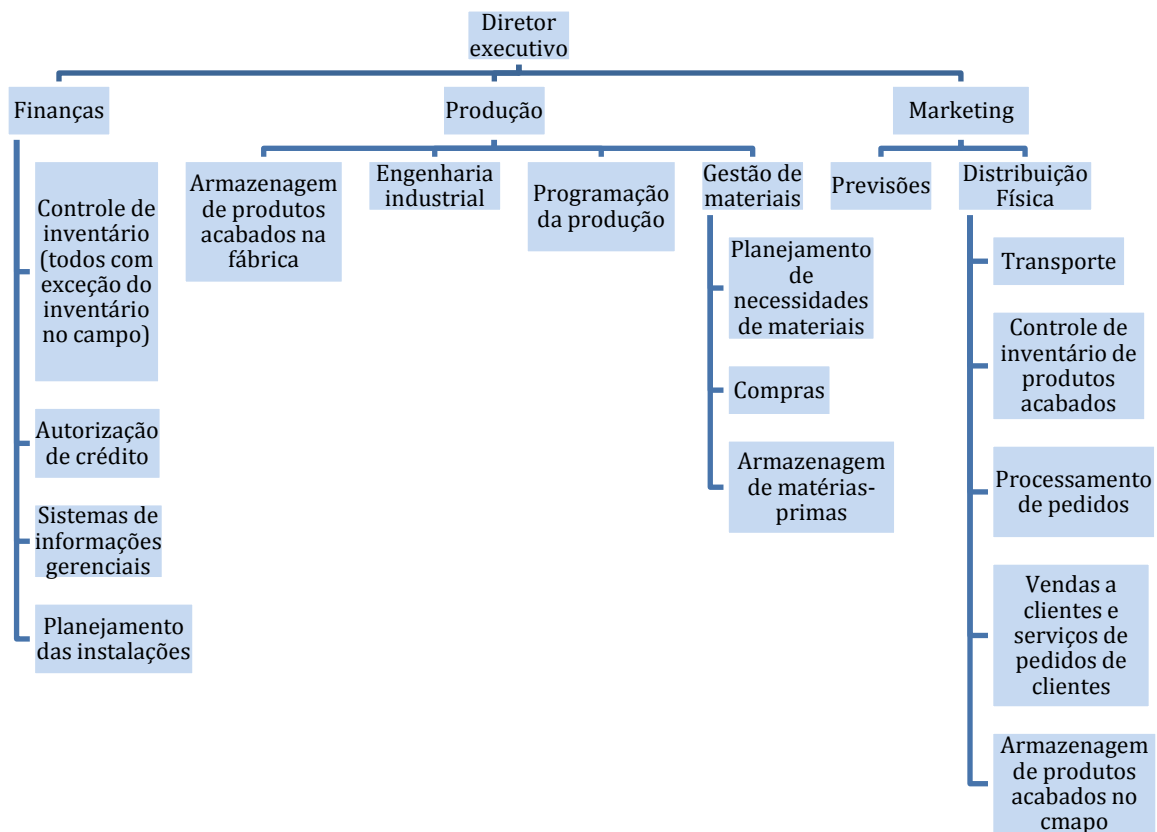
Diretor executivo

Finanças

Controle de inventário (todos com exceção do inventário no campo)

Autorização de crédito

Sistemas de informações gerenciais

Planejamento das instalações

Produção

Armazenagem de produtos acabados na fábrica

Engenharia industrial

Programação da produção

Gestão de materiais

Planejamento de necessidades de materiais

Compras

Armazenagem de matérias-primas

Marketing

Previsões

Distribuição Física

Transporte

Controle de inventário de produtos acabados

Processamento de pedidos

Vendas a clientes e serviços de pedidos de clientes

Armazenagem de produtos acabados no cmapo